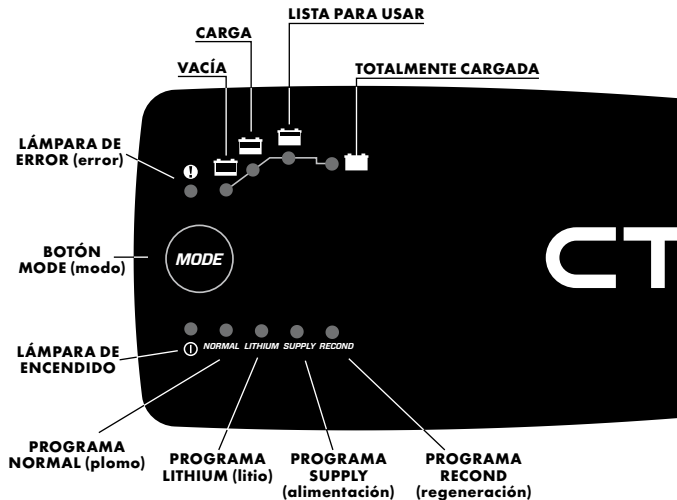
LISTA PARA USAR

CARGA

VACÍA

TOTALMENTE CARGADA

LÁMPARA DE ERROR (error)

BOTÓN MODE (modo)

MODE

CT

LÁMPARA DE ENCENDIDO

NORMAL LITHIUM SUPPLY RECOND

PROGRAMA NORMAL (plomo)

PROGRAMA LITHIUM (litio)

PROGRAMA SUPPLY (alimentación)

PROGRAMA RECOND (regeneración)